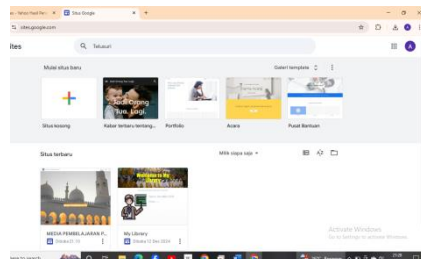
- Yahoo Hasil Pen ×
Situs Google ×
+
sites.google.com
ites
Telusuri
A
Mulai situs baru
Galeri template
Sudi Cipitng Sun, Lugi.
Situs kosong
Kabar terbaru tentang...
Portfolio
Acara
Pusat Bantuan
Situs terbaru
Milik siapa saja
Welcome to My Library
MEDIA PEMBELAJARAN P...
Dibuka 21.13
My Library
Dibuka 12 Des 2024
Activate Windows
Go to Settings to activate Windows.
here to search